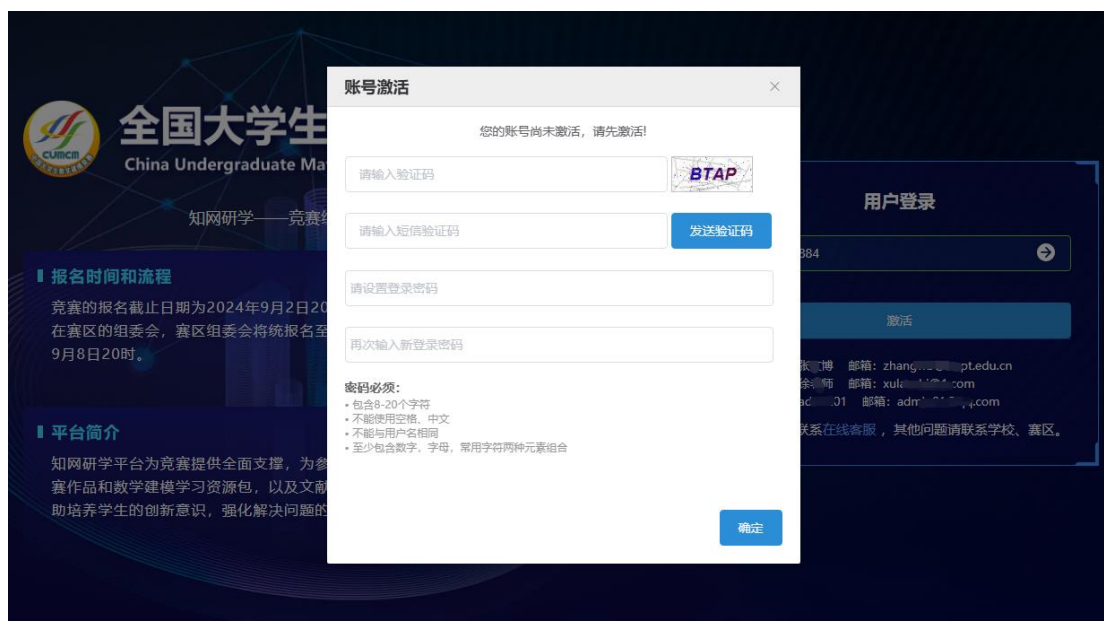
CUMCM

全国大学生

China Undergraduate Ma

知网研学——竞赛

▌报名时间和流程

竞赛的报名截止日期为2024年9月2日20 在赛区的组委会，赛区组委会将统报名至 9月8日20时。

▌平台简介

知网研学平台为竞赛提供全面支撑，为参 赛作品和数学建模学习资源包，以及文献 助培养学生的创新意识，强化解决问题的

账号激活

×

您的账号尚未激活，请先激活!

请输入验证码

BTAP

请输入短信验证码

发送验证码

请设置登录密码

再次输入新登录密码

密码必须:
• 包含8-20个字符
• 不能使用空格、中文
• 不能与用户名相同
• 至少包含数字，字母，常用字符两种元素组合

确定

用户登录

884

激活

张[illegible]博 邮箱：zhang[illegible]pt.edu.cn
徐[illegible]师 邮箱：xula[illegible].com
ad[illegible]01 邮箱：adm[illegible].com
联系在线客服，其他问题请联系学校、赛区。